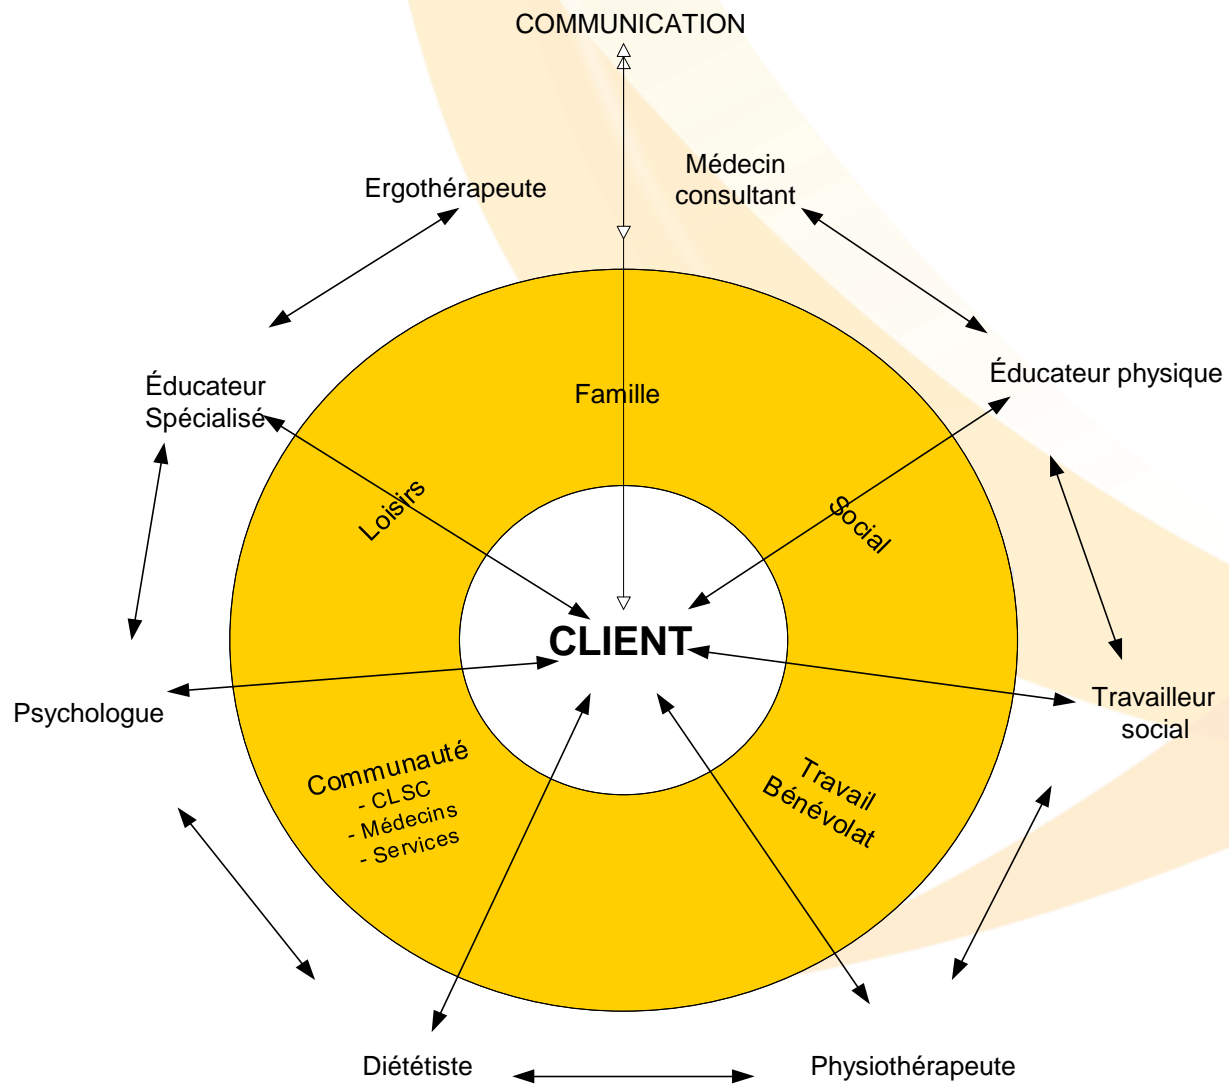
COMMUNICATION

Ergothérapeute

Médecin consultant

Éducateur Spécialisé

Éducateur physique

Famille

Loisirs

Social

CLIENT

Psychologue

Travailleur social

Communauté
- CLSC
- Médecins
- Services

Travail
Bénévolat

Diététiste

Physiothérapeute